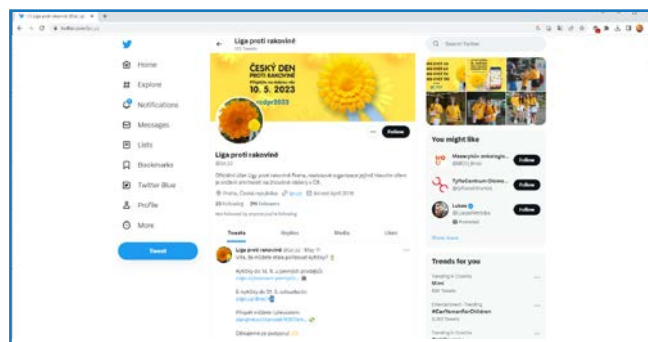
Liga proti rakovině
Home
Explore
Notifications
Messages
Lists
Bookmarks
Twitter Blue
Profile
More
Tweet
Liga proti rakovině
ČESKÝ DEN PROTI RAKOVINĚ
10. 5. 2023
Follow
Liga proti rakovině
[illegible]
Praha, Česká republika
Joined April 2016
Tweets
Replies
Media
Likes
Liga proti rakovině
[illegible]
Search Twitter
You might like
Masarykův onkologic...
Follow
TyfloCentrum Olomo...
Follow
Lukas
Follow
Promoted
Show more
Trends for you
Mimi
#CarYemenForChildren